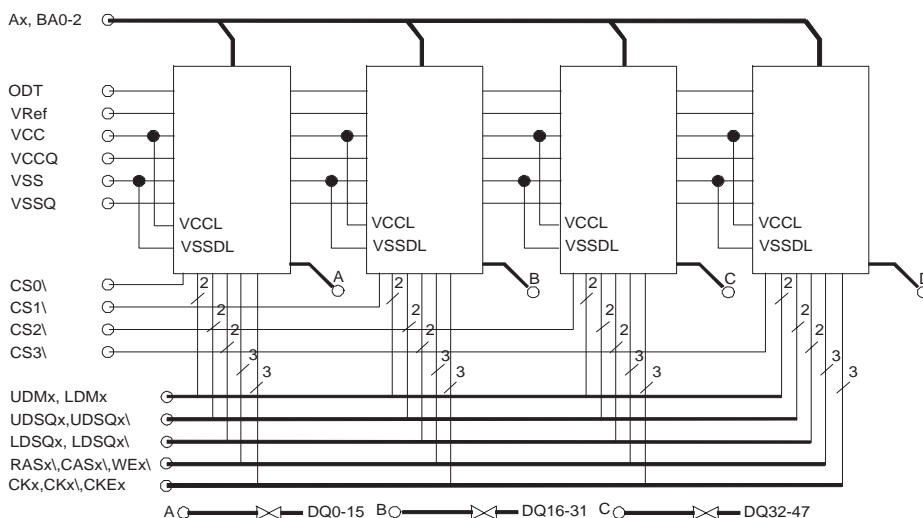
Ax, BA0-2

ODT
VRef
VCC
VCCQ
VSS
VSSQ

VCCL
VSSDL

VCCL
VSSDL

VCCL
VSSDL

VCCL
VSSDL

A
B
C
D

CS0\
CS1\
CS2\
CS3\

2
2
2
3
3

2
2
2
3
3

2
2
2
3
3

2
2
2
3
3

UDMx, LDMx
UDSQx,UDSQx\
LDSQx, LDSQx\
RASx\,CASx\,WEx\
CKx,CKx\,CKEx

A DQ0-15 B DQ16-31 C DQ32-47